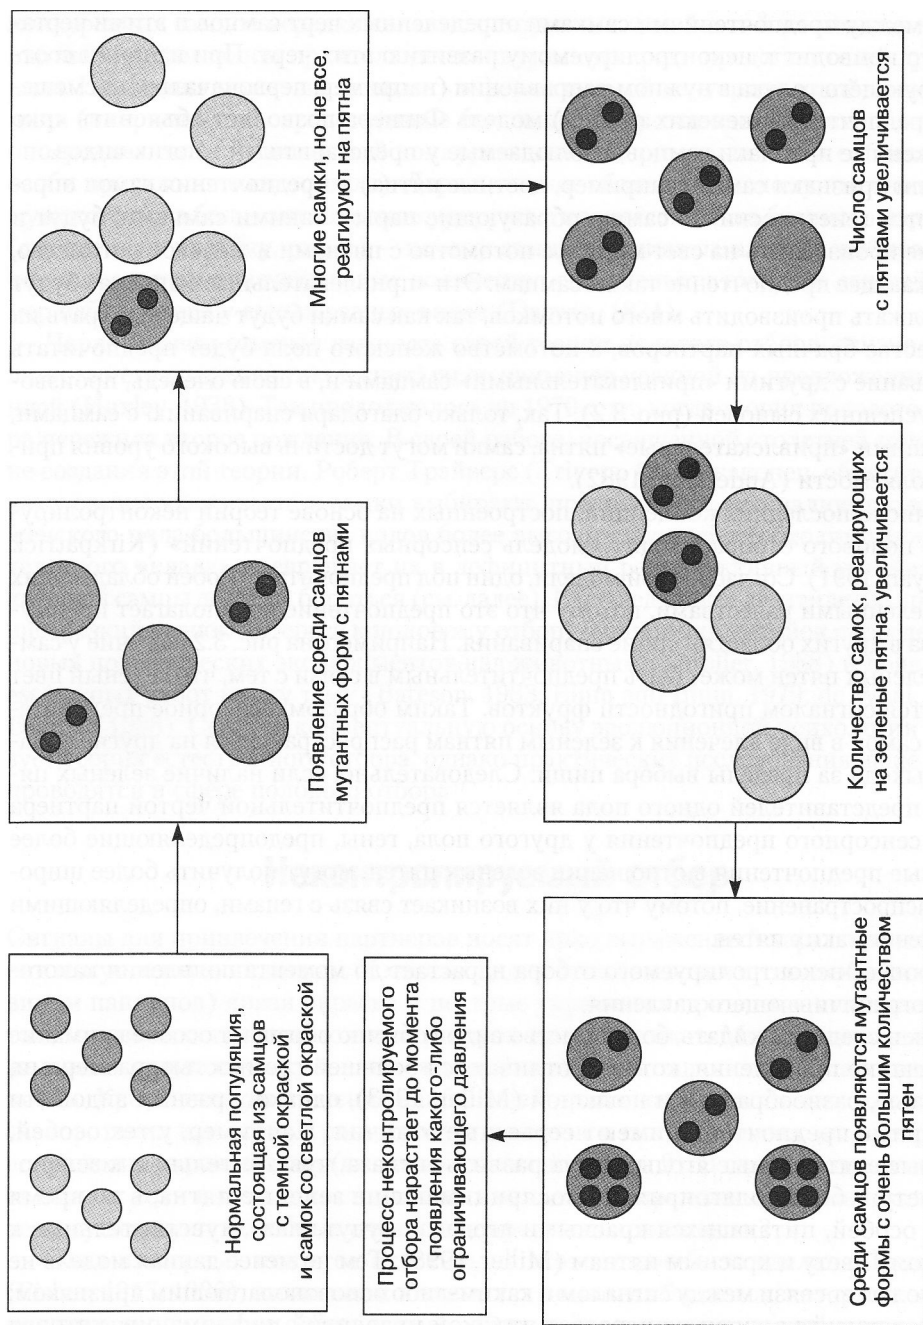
Нормальная популяция, состоящая из самцов с темной окраской и самок со светлой окраской

Процесс неконтролируемого отбора нарастает до момента появления какого-либо ограничивающего давления

Появление среди самцов мутантных форм с пятнами

Многие самки, но не все, реагируют на пятна

Число самцов с пятнами увеличивается

Количество самок, реагирующих на зеленые пятна, увеличивается

Среди самцов появляются мутантные формы с очень большим количеством пятен